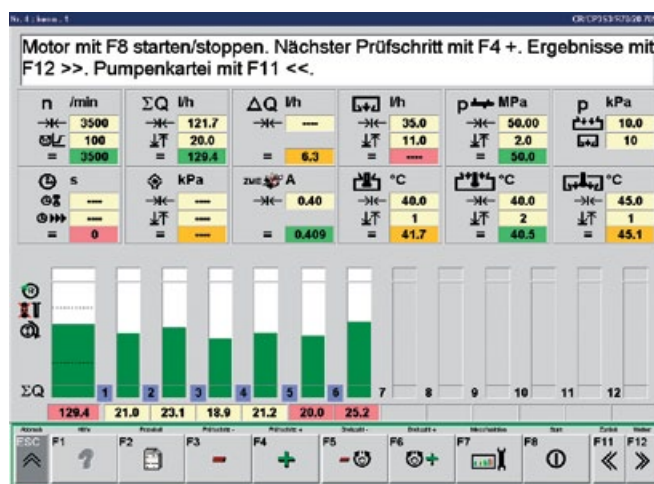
Nr. 4 | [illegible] CR/CP3S3/R70/30 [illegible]

Motor mit F8 starten/stoppen. Nächster Prüfschritt mit F4 +. Ergebnisse mit F12 >>. Pumpenkartei mit F11 <<.

| n /min | | ΣQ l/h | | ΔQ l/h | | l/h | | p MPa | | p kPa | |
|---|---|---|---|---|---|---|---|---|---|---|---|
| | 3500 | | 121.7 | | --- | | 35.0 | | 50.00 | | 10.0 |
| | 100 | | 20.0 | | | | 11.0 | | 2.0 | | 10 |
| = | 3500 | = | 129.4 | = | 6.3 | = | --- | = | 50.0 | | |

| s | | kPa | | A | | °C | | °C | | °C | |
|---|---|---|---|---|---|---|---|---|---|---|---|
| | --- | | --- | | 0.40 | | 40.0 | | 40.0 | | 45.0 |
| | --- | | --- | | | | 1 | | 2 | | 1 |
| = | 0 | = | --- | = | 0.409 | = | 41.7 | = | 40.5 | = | 45.1 |

ΣQ 1 2 3 4 5 6 7 8 9 10 11 12

| 129.4 | 21.0 | 23.1 | 18.9 | 21.2 | 20.0 | 25.2 |
|---|---|---|---|---|---|---|

ESC F1 F2 F3 F4 F5 F6 F7 F8 F11 F12